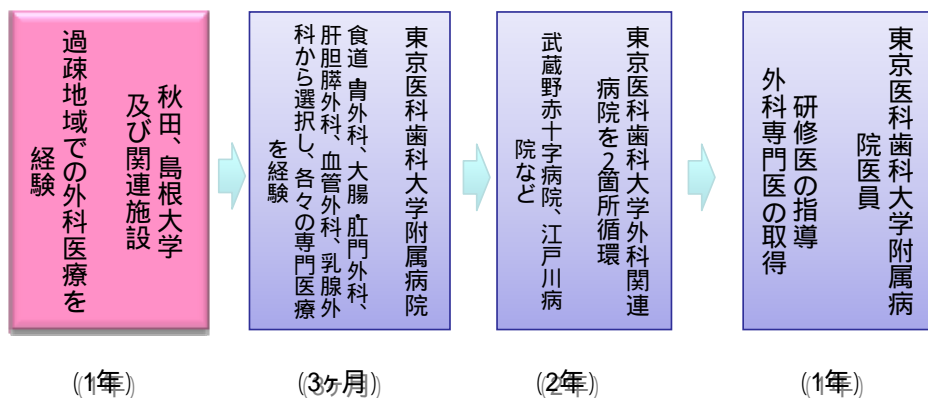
秋田、島根大学及び関連施設
過疎地域での外科医療を経験

(1年)

東京医科歯科大学附属病院
食道 胃外科、大腸 肛門外科、肝胆膵外科、血管外科、乳腺外科から選択し、各々の専門医療を経験

(3ヶ月)

東京医科歯科大学外科関連病院を2箇所循環
武蔵野赤十字病院、江戸川病院など

(2年)

東京医科歯科大学附属病院医員
研修医の指導
外科専門医の取得

(1年)